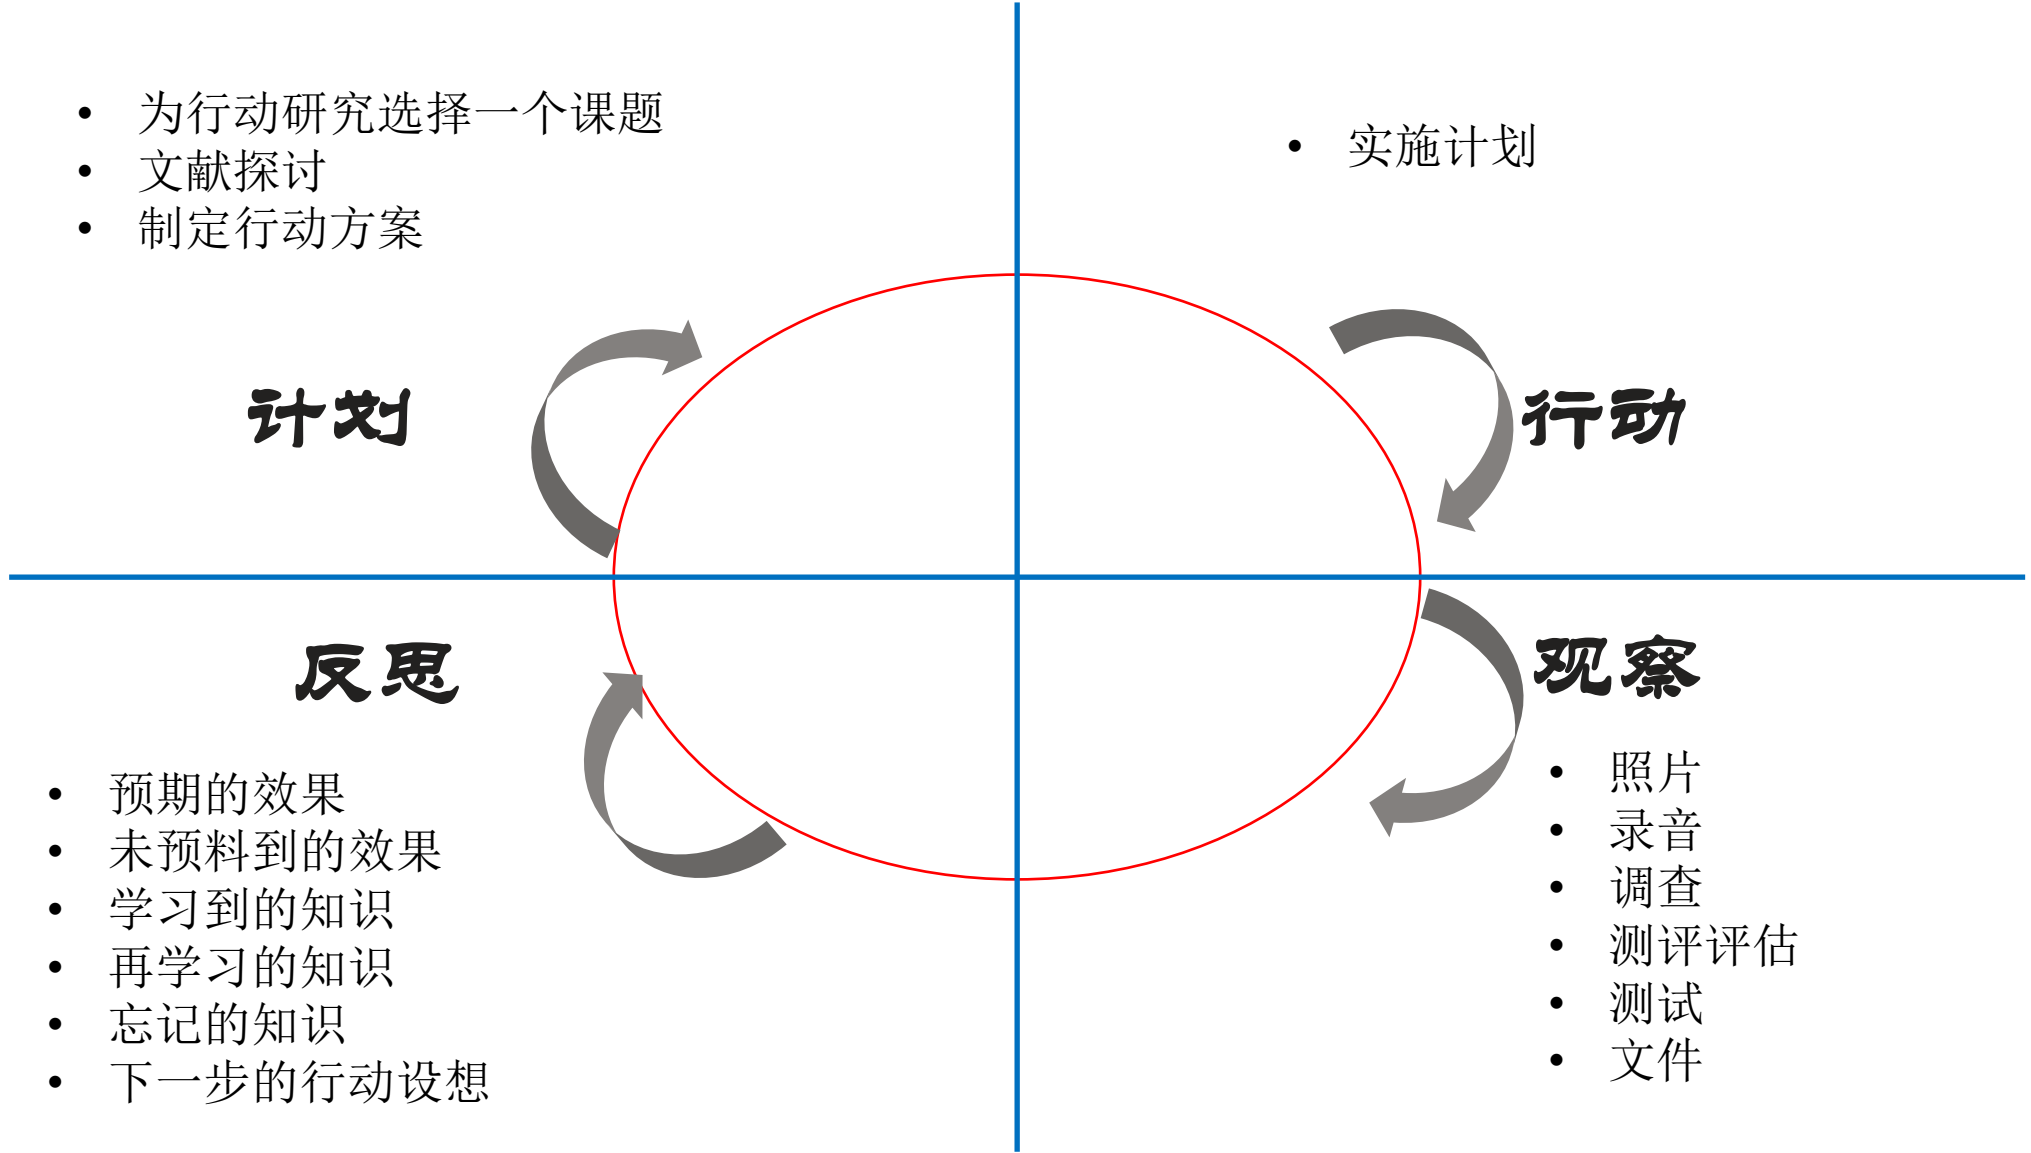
- 为行动研究选择一个课题
- 文献探讨
- 制定行动方案

- 实施计划

计划

行动

反思

观察

- 预期的效果
- 未预料到的效果
- 学习到的知识
- 再学习的知识
- 忘记的知识
- 下一步的行动设想

- 照片
- 录音
- 调查
- 测评评估
- 测试
- 文件